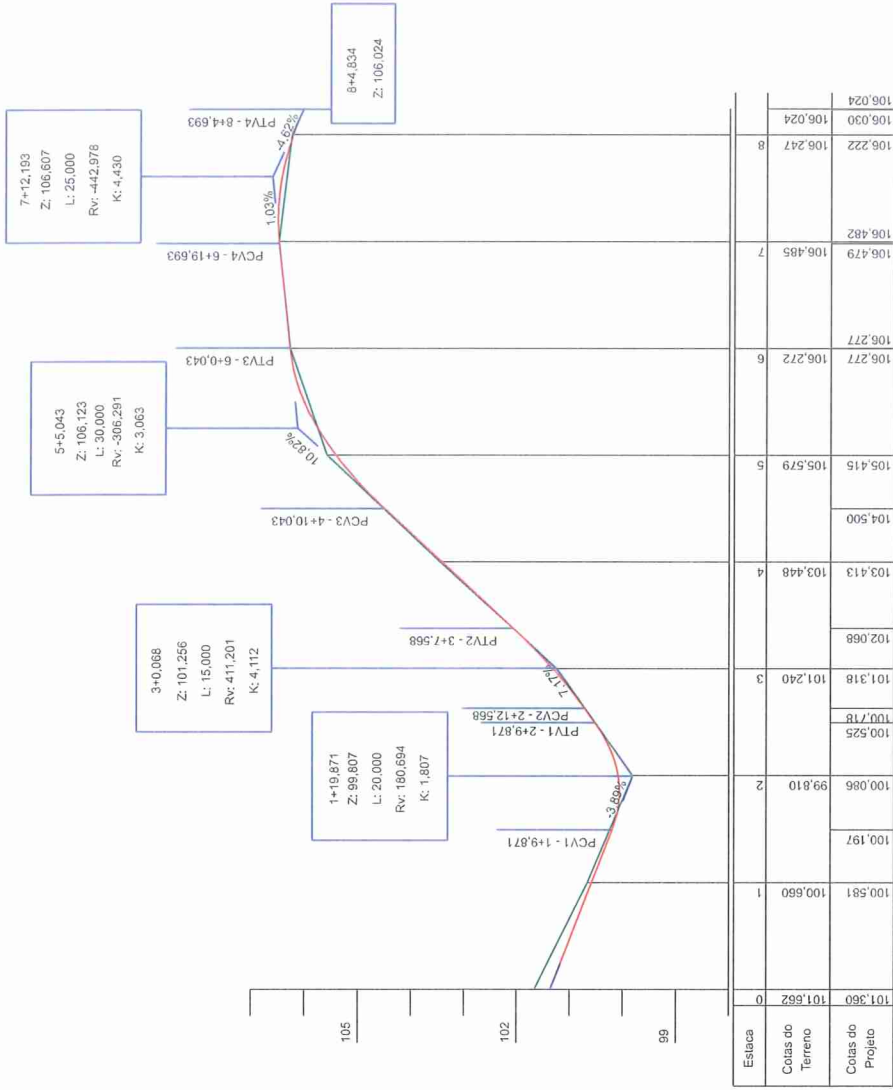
8+4,834
Z: 106,024

7+12,193
Z: 106,607
L: 25,000
Rv: -442,978
K: 4,430

5+5,043
Z: 106,123
L: 30,000
Rv: -306,291
K: 3,063

3+0,068
Z: 101,256
L: 15,000
Rv: 411,201
K: 4,112

1+19,871
Z: 99,807
L: 20,000
Rv: 180,694
K: 1,807

PTV4 - 8+4,693
-4,62%
1,03%
PCV4 - 6+19,693
PTV3 - 6+0,043
10,82%
PCV3 - 4+10,043
PTV2 - 3+7,568
7,17%
PCV2 - 2+12,568
PTV1 - 2+9,871
-3,89%
PCV1 - 1+9,871

105
102
99

| Estaca | 0 | 1 | 2 | 3 | 4 | 5 | 6 | 7 | 8 |
|---|---|---|---|---|---|---|---|---|---|
| Cotas do Terreno | 101,662 | 100,660 | 99,810 | 101,240 | 103,448 | 105,579 | 106,272 | 106,485 | 106,247 | 106,024 |

Cotas do Projeto: 101,360; 100,581; 100,197; 100,086; 100,525; 100,718; 101,318; 102,068; 103,413; 104,500; 105,415; 106,277; 106,277; 106,479; 106,482; 106,222; 106,030; 106,024